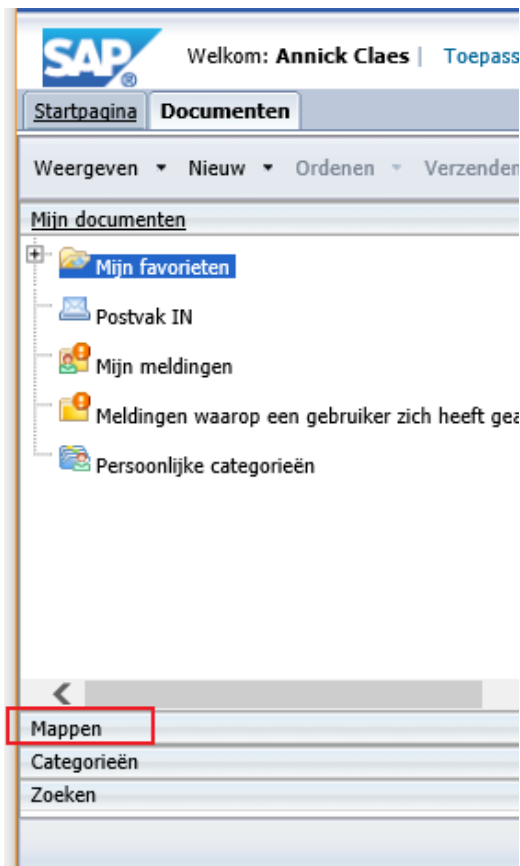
SAP

Welkom: **Annick Claes** | Toepass

Startpagina | Documenten

Weergeven ▾ Nieuw ▾ Ordenen ▾ Verzenden

Mijn documenten

Mijn favorieten

Postvak IN

Mijn meldingen

Meldingen waarop een gebruiker zich heeft gea

Persoonlijke categorieën

Mappen

Categorieën

Zoeken